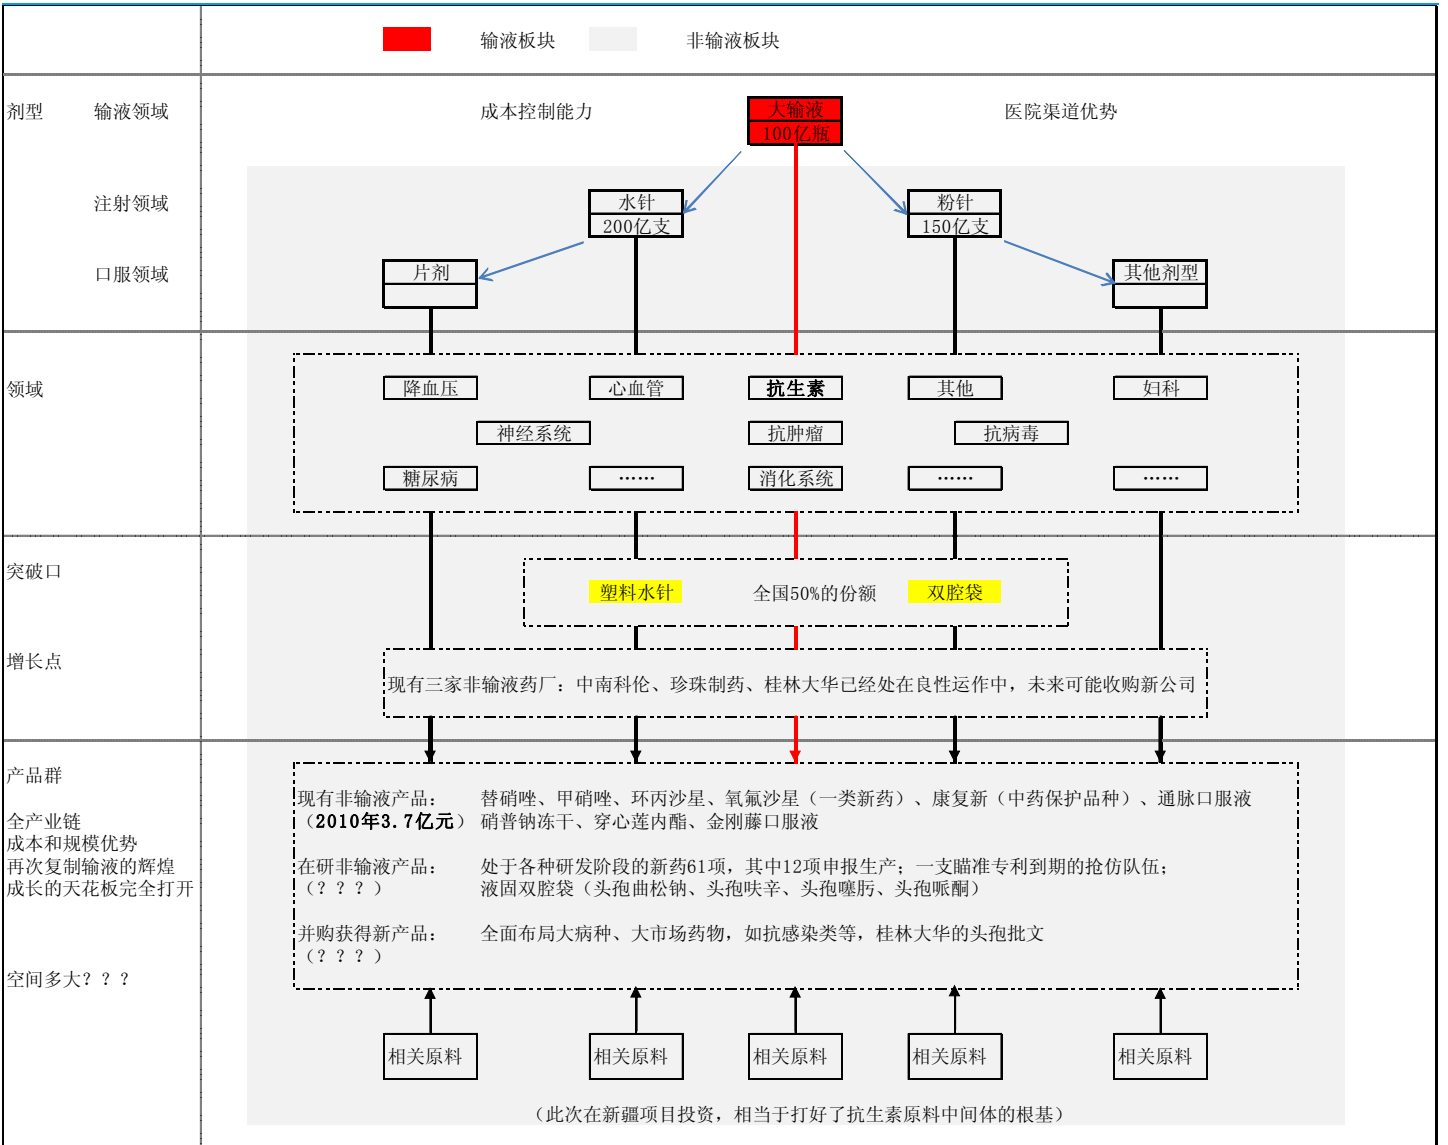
输液板块 非输液板块

剂型 输液领域

成本控制能力

大输液
100亿瓶

医院渠道优势

注射领域

水针
200亿支

粉针
150亿支

口服领域

片剂

其他剂型

领域

降血压 心血管 抗生素 其他 妇科

神经系统 抗肿瘤 抗病毒

糖尿病 …… 消化系统 …… ……

突破口

塑料水针 全国50%的份额 双腔袋

增长点

现有三家非输液药厂：中南科伦、珍珠制药、桂林大华已经处在良性运作中，未来可能收购新公司

产品群

全产业链
成本和规模优势
再次复制输液的辉煌
成长的天花板完全打开

空间多大？？？

现有非输液产品：（2010年3.7亿元） 替硝唑、甲硝唑、环丙沙星、氧氟沙星（一类新药）、康复新（中药保护品种）、通脉口服液 硝普钠冻干、穿心莲内酯、金刚藤口服液

在研非输液产品：（？？？） 处于各种研发阶段的新药61项，其中12项申报生产；一支瞄准专利到期的抢仿队伍；液固双腔袋（头孢曲松钠、头孢呋辛、头孢噻肟、头孢哌酮）

并购获得新产品：（？？？） 全面布局大病种、大市场药物，如抗感染类等，桂林大华的头孢批文

相关原料 相关原料 相关原料 相关原料 相关原料

（此次在新疆项目投资，相当于打好了抗生素原料中间体的根基）